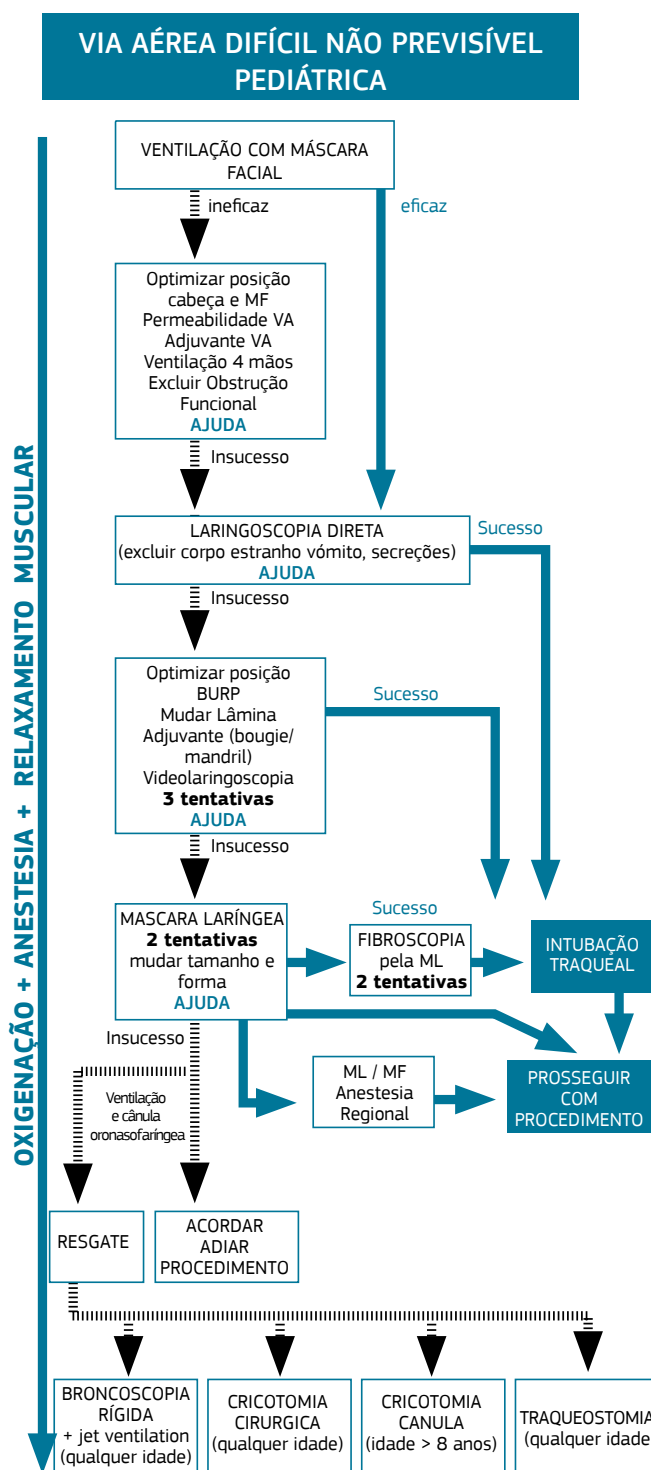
VIA AÉREA DIFÍCIL NÃO PREVISÍVEL PEDIÁTRICA

OXIGENAÇÃO + ANESTESIA + RELAXAMENTO MUSCULAR

VENTILAÇÃO COM MÁSCARA FACIAL

ineficaz

eficaz

Optimizar posição cabeça e MF
Permeabilidade VA
Adjuvante VA
Ventilação 4 mãos
Excluir Obstrução Funcional
AJUDA

Insucesso

LARINGOSCOPIA DIRETA
(excluir corpo estranho vómito, secreções)
AJUDA

Sucesso

Insucesso

Optimizar posição
BURP
Mudar Lâmina
Adjuvante (bougie/ mandril)
Videolaringoscopia
**3 tentativas**
AJUDA

Sucesso

Insucesso

MASCARA LARÍNGEA
**2 tentativas**
mudar tamanho e forma
AJUDA

Sucesso

FIBROSCOPIA pela ML
**2 tentativas**

INTUBAÇÃO TRAQUEAL

Insucesso

Ventilação e cânula oronasofaríngea

ML / MF
Anestesia Regional

PROSSEGUIR COM PROCEDIMENTO

RESGATE

ACORDAR
ADIAR
PROCEDIMENTO

BRONCOSCOPIA RÍGIDA
+ jet ventilation
(qualquer idade)

CRICOTOMIA CIRURGICA
(qualquer idade)

CRICOTOMIA CANULA
(idade > 8 anos)

TRAQUEOSTOMIA
(qualquer idade